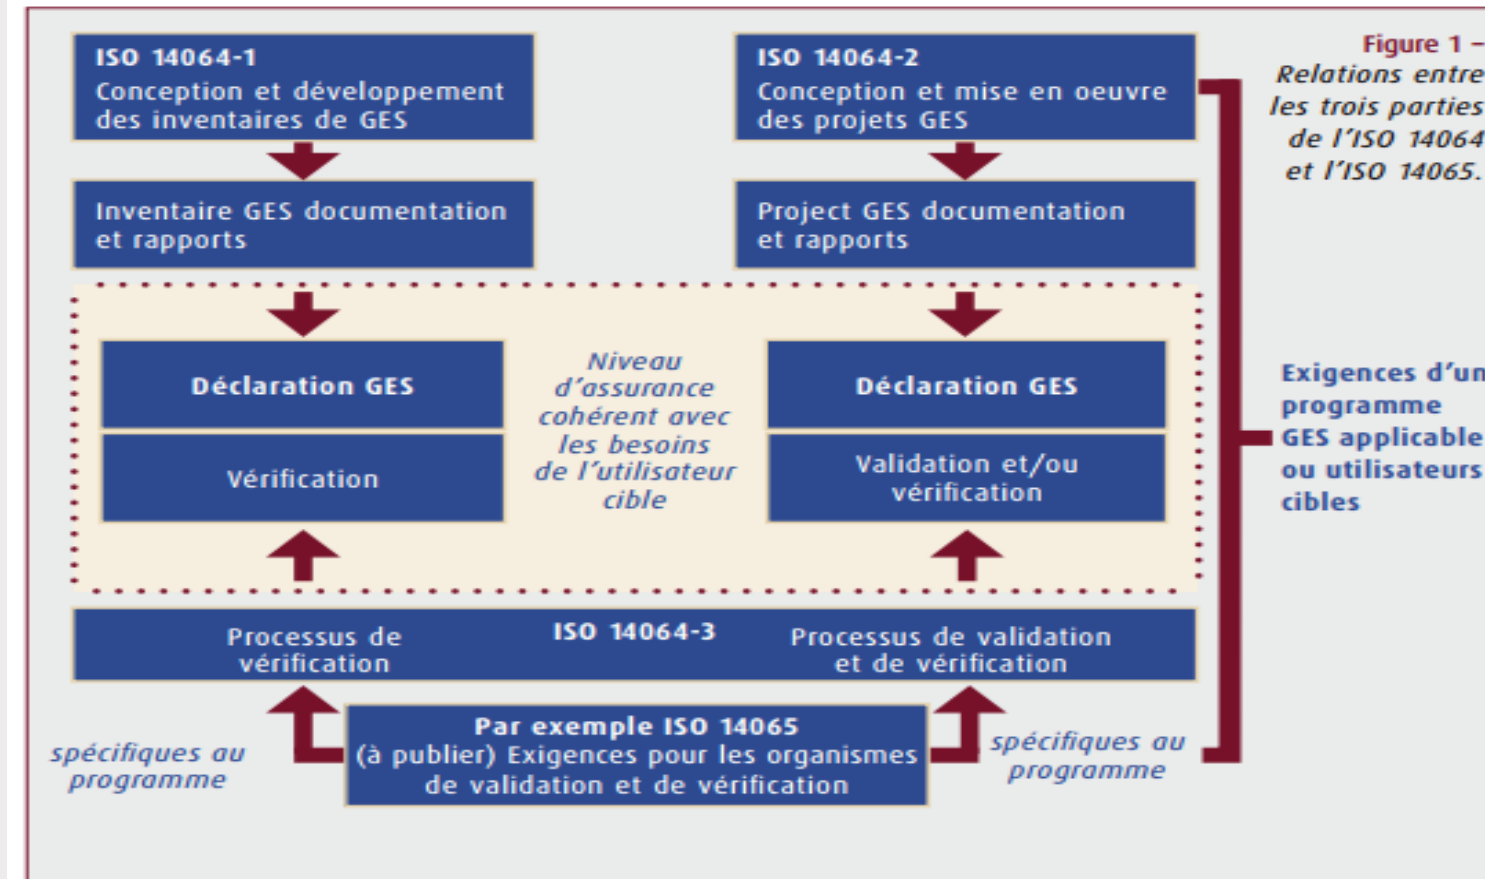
ISO 14064-1
Conception et développement des inventaires de GES

ISO 14064-2
Conception et mise en oeuvre des projets GES

Figure 1 –
Relations entre les trois parties de l'ISO 14064 et l'ISO 14065.

Inventaire GES documentation et rapports

Project GES documentation et rapports

Déclaration GES

Vérification

Niveau d'assurance cohérent avec les besoins de l'utilisateur cible

Déclaration GES

Validation et/ou vérification

Exigences d'un programme GES applicable ou utilisateurs cibles

Processus de vérification

ISO 14064-3

Processus de validation et de vérification

Par exemple ISO 14065
(à publier) Exigences pour les organismes de validation et de vérification

spécifiques au programme

spécifiques au programme